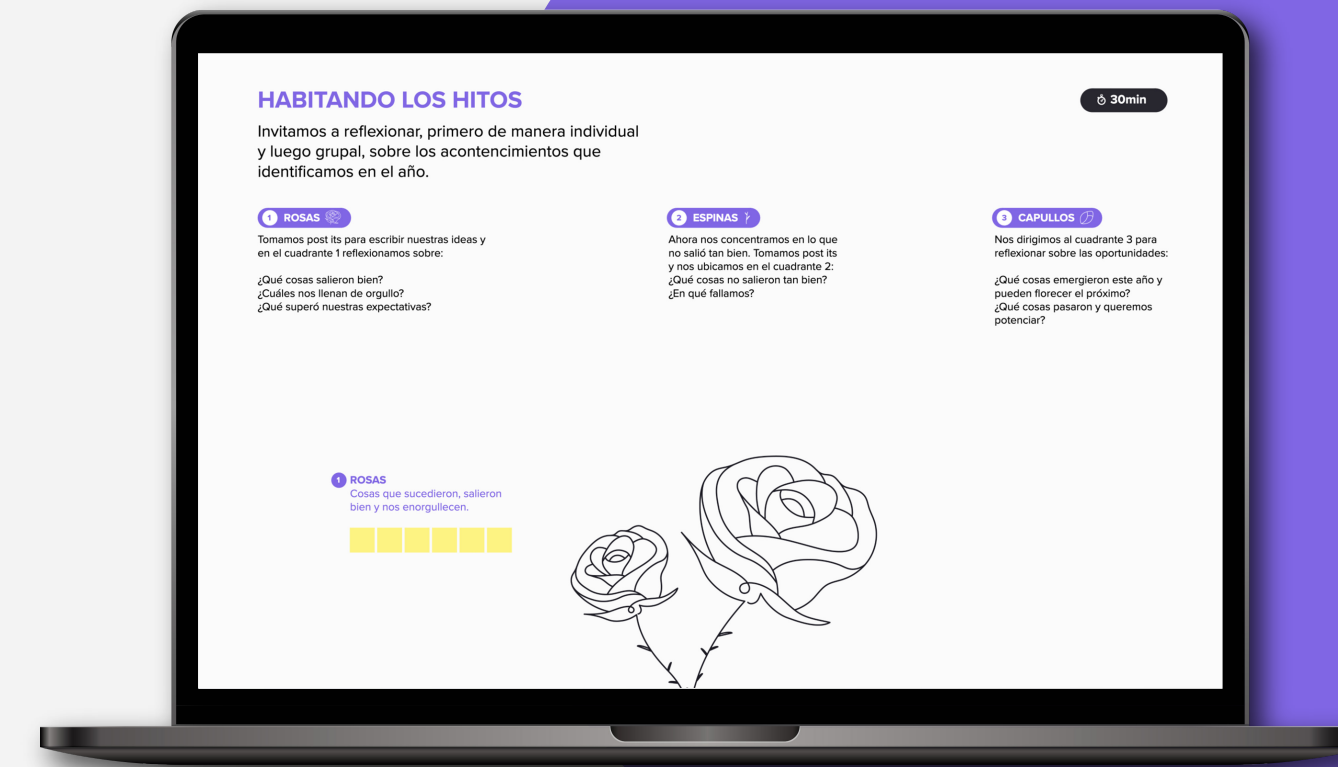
HABITANDO LOS HITOS

30min

Invitamos a reflexionar, primero de manera individual y luego grupal, sobre los acontencimientos que identificamos en el año.

1 ROSAS
Tomamos post its para escribir nuestras ideas y en el cuadrante 1 reflexionamos sobre:

¿Qué cosas salieron bien?
¿Cuáles nos llenan de orgullo?
¿Qué superó nuestras expectativas?

2 ESPINAS
Ahora nos concentramos en lo que no salió tan bien. Tomamos post its y nos ubicamos en el cuadrante 2:
¿Qué cosas no salieron tan bien?
¿En qué fallamos?

3 CAPULLOS
Nos dirigimos al cuadrante 3 para reflexionar sobre las oportunidades:

¿Qué cosas emergieron este año y pueden florecer el próximo?
¿Qué cosas pasaron y queremos potenciar?

1 ROSAS
Cosas que sucedieron, salieron bien y nos enorgullecen.